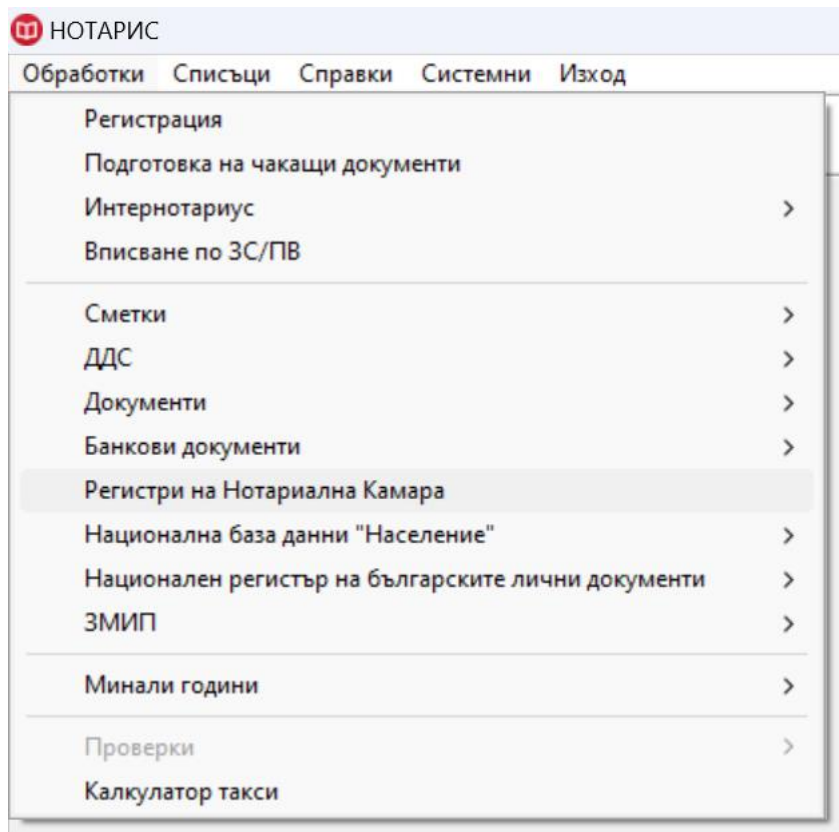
НОТАРИС

Обработки Списъци Справки Системни Изход

Регистрация
Подготовка на чакащи документи
Интернотариус >
Вписване по ЗС/ПВ

Сметки >
ДДС >
Документи >
Банкови документи >
Регистри на Нотариална Камара
Национална база данни "Население" >
Национален регистър на българските лични документи >
ЗМИП >

Минали години >

Проверки >
Калкулатор такси